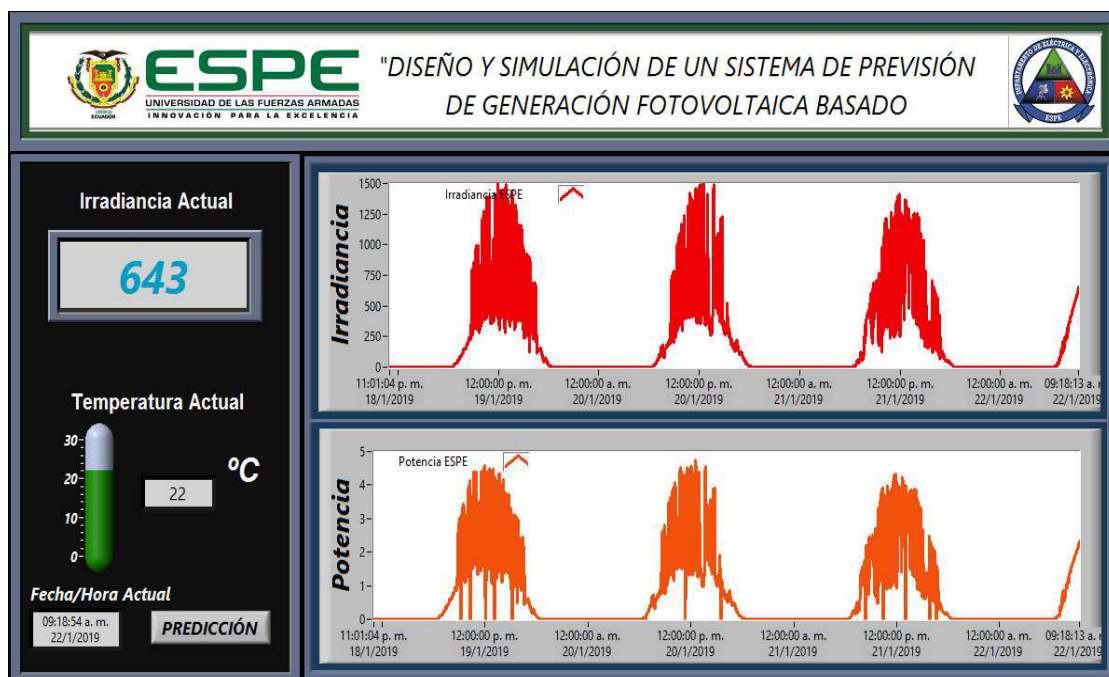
ESPE
UNIVERSIDAD DE LAS FUERZAS ARMADAS
INNOVACIÓN PARA LA EXCELENCIA
ECUADOR

"DISEÑO Y SIMULACIÓN DE UN SISTEMA DE PREVISIÓN DE GENERACIÓN FOTOVOLTAICA BASADO

DEPARTAMENTO DE ELÉCTRICA Y ELECTRÓNICA
ESPE

Irradiancia Actual

643

Temperatura Actual

30
20
10
0

ºC

22

Fecha/Hora Actual

09:18:54 a. m.
22/1/2019

PREDICCIÓN

Irradiancia

Irradiancia ESPE

1500
1250
1000
750
500
250
0

11:01:04 p. m. 18/1/2019
12:00:00 p. m. 19/1/2019
12:00:00 a. m. 20/1/2019
12:00:00 p. m. 20/1/2019
12:00:00 a. m. 21/1/2019
12:00:00 p. m. 21/1/2019
12:00:00 a. m. 22/1/2019
09:18:13 a. m. 22/1/2019

Potencia

Potencia ESPE

5
4
3
2
1
0

11:01:04 p. m. 18/1/2019
12:00:00 p. m. 19/1/2019
12:00:00 a. m. 20/1/2019
12:00:00 p. m. 20/1/2019
12:00:00 a. m. 21/1/2019
12:00:00 p. m. 21/1/2019
12:00:00 a. m. 22/1/2019
09:18:13 a. m. 22/1/2019